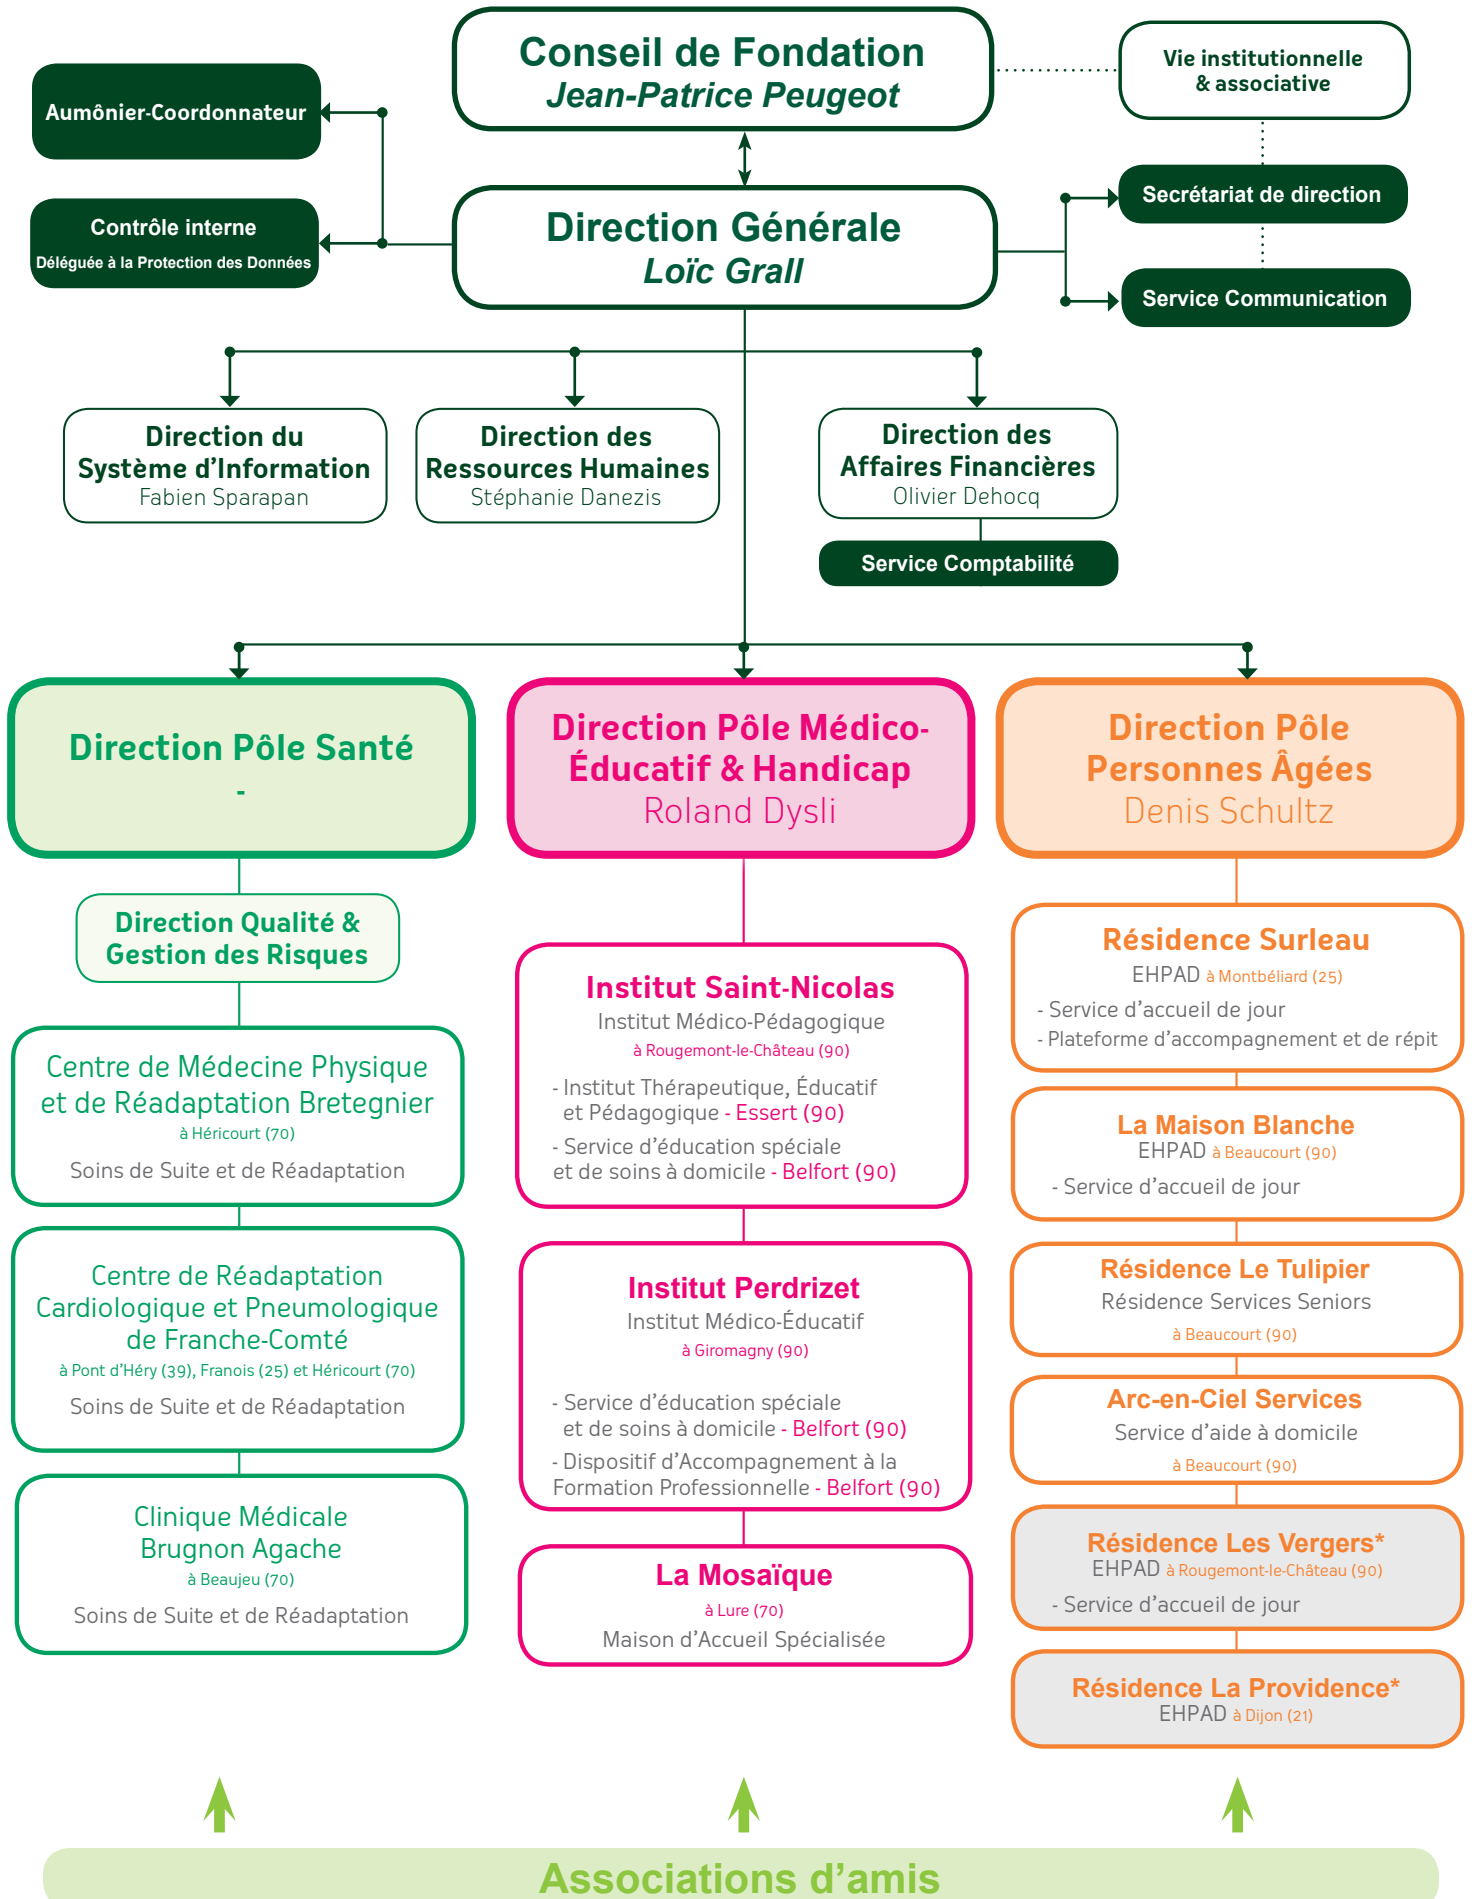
Conseil de Fondation
Jean-Patrice Peugeot

Vie institutionnelle & associative

Aumônier-Coordonnateur

Contrôle interne
Déléguée à la Protection des Données

Direction Générale
Loïc Grall

Secrétariat de direction

Service Communication

Direction du Système d'Information
Fabien Sparapan

Direction des Ressources Humaines
Stéphanie Danezis

Direction des Affaires Financières
Olivier Dehocq

Service Comptabilité

Direction Pôle Santé
-

Direction Pôle Médico-Éducatif & Handicap
Roland Dysli

Direction Pôle Personnes Âgées
Denis Schultz

Direction Qualité & Gestion des Risques

Centre de Médecine Physique et de Réadaptation Bretegnier
à Héricourt (70)
Soins de Suite et de Réadaptation

Centre de Réadaptation Cardiologique et Pneumologique de Franche-Comté
à Pont d'Héry (39), Franois (25) et Héricourt (70)
Soins de Suite et de Réadaptation

Clinique Médicale Brugnon Agache
à Beaujeu (70)
Soins de Suite et de Réadaptation

Institut Saint-Nicolas
Institut Médico-Pédagogique
à Rougemont-le-Château (90)
- Institut Thérapeutique, Éducatif et Pédagogique - Essert (90)
- Service d'éducation spéciale et de soins à domicile - Belfort (90)

Institut Perdrizet
Institut Médico-Éducatif
à Giromagny (90)
- Service d'éducation spéciale et de soins à domicile - Belfort (90)
- Dispositif d'Accompagnement à la Formation Professionnelle - Belfort (90)

La Mosaïque
à Lure (70)
Maison d'Accueil Spécialisée

Résidence Surleau
EHPAD à Montbéliard (25)
- Service d'accueil de jour
- Plateforme d'accompagnement et de répit

La Maison Blanche
EHPAD à Beaucourt (90)
- Service d'accueil de jour

Résidence Le Tulipier
Résidence Services Seniors
à Beaucourt (90)

Arc-en-Ciel Services
Service d'aide à domicile
à Beaucourt (90)

Résidence Les Vergers*
EHPAD à Rougemont-le-Château (90)
- Service d'accueil de jour

Résidence La Providence*
EHPAD à Dijon (21)

Associations d'amis